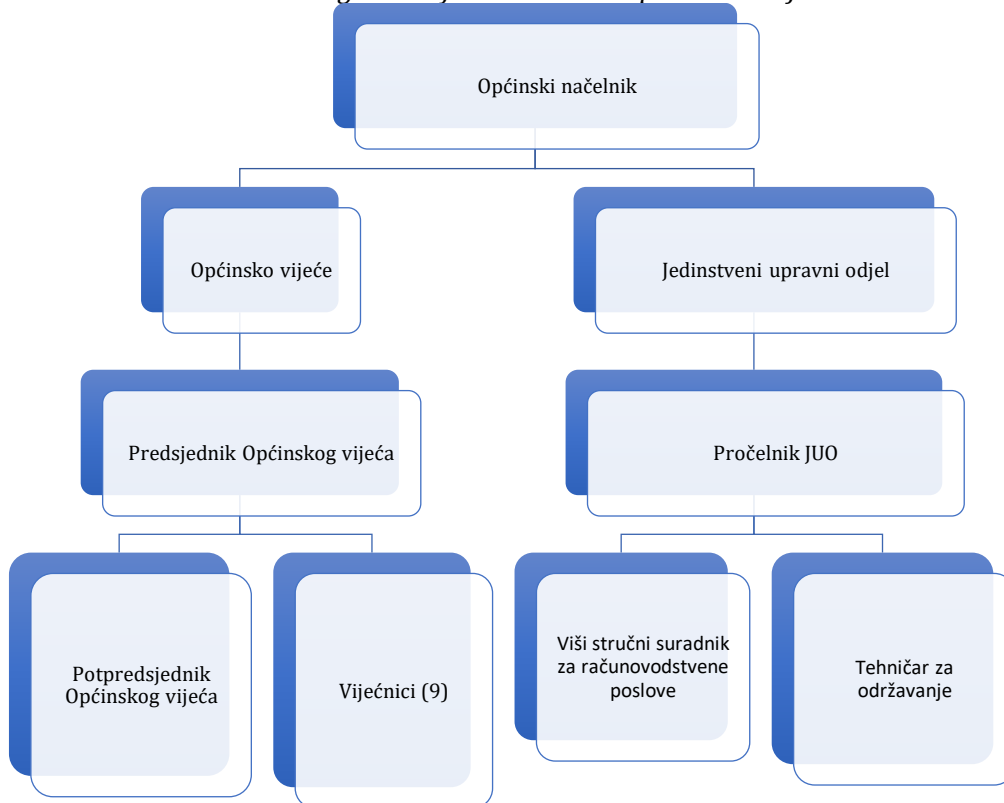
Općinski načelnik

Općinsko vijeće

Jedinstveni upravni odjel

Predsjednik Općinskog vijeća

Pročelnik JUO

Potpredsjednik Općinskog vijeća

Vijećnici (9)

Viši stručni suradnik za računovodstvene poslove

Tehničar za održavanje